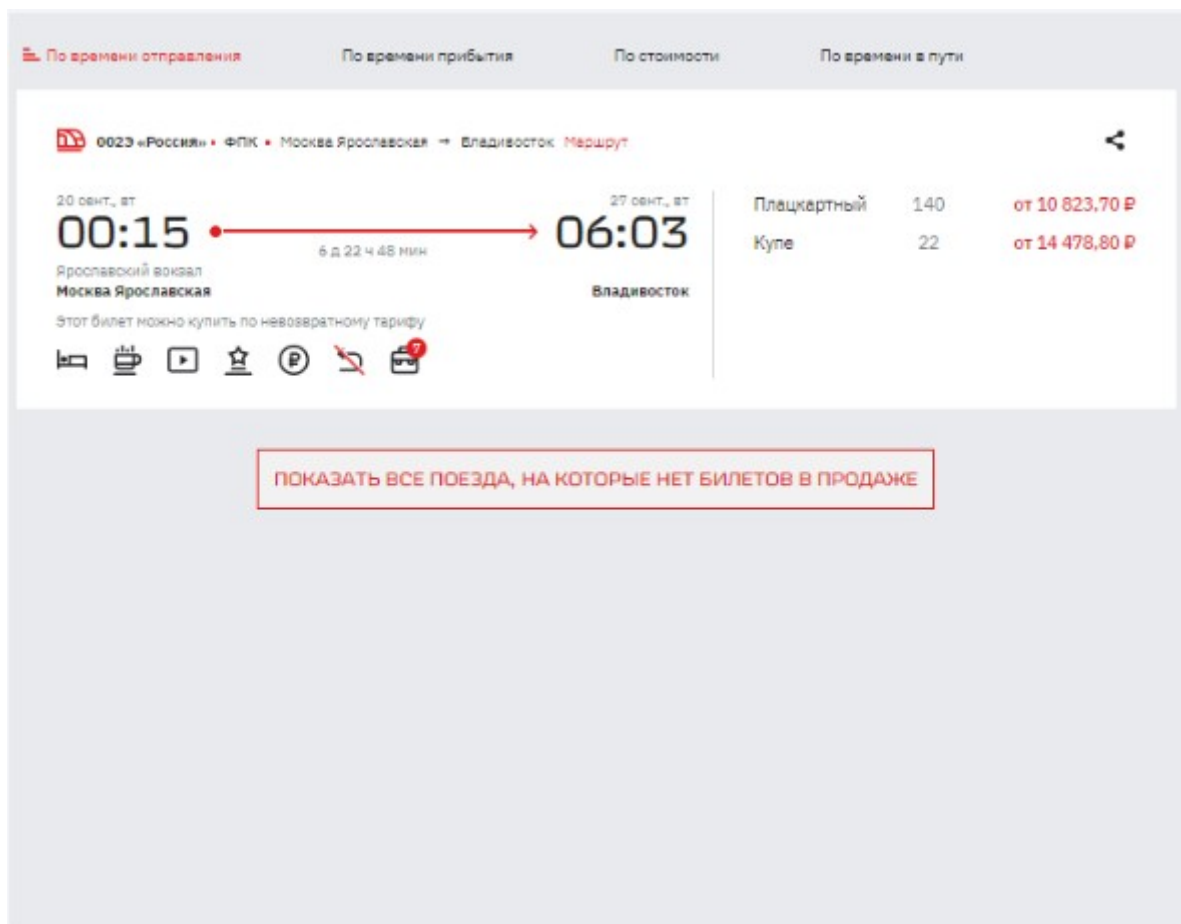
По времени отправления По времени прибытия По стоимости По времени в пути

002Э «Россия» • ФПК • Москва Ярославская → Владивосток Маршрут

20 сент., вт
00:15
6 д 22 ч 48 мин
27 сент., вт
06:03

Ярославский вокзал
Москва Ярославская
Владивосток

Этот билет можно купить по невозвратному тарифу

7

| Плацкартный | 140 | от 10 823,70 ₽ |
|---|---|---|
| Купе | 22 | от 14 478,80 ₽ |

ПОКАЗАТЬ ВСЕ ПОЕЗДА, НА КОТОРЫЕ НЕТ БИЛЕТОВ В ПРОДАЖЕ